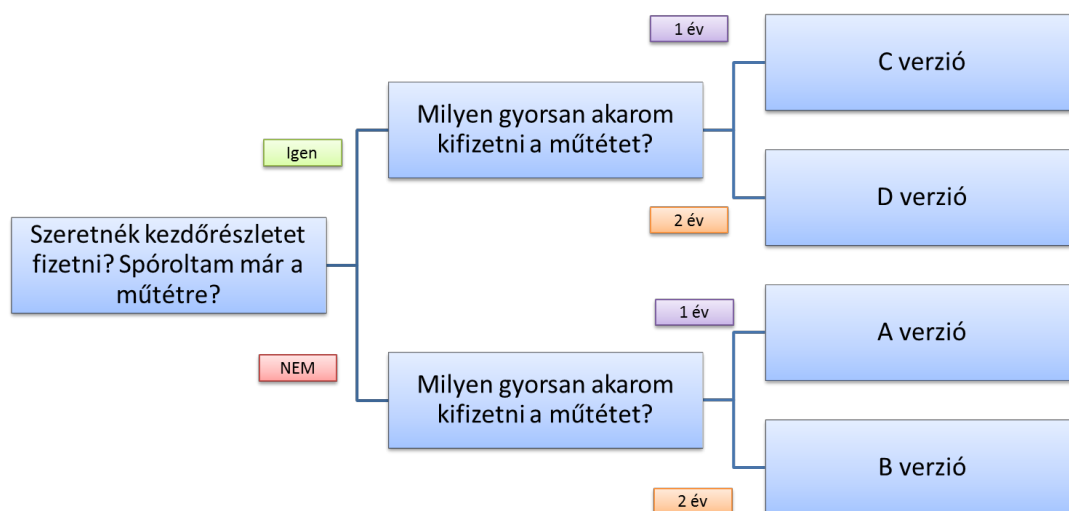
Szeretnék kezdőrészletet fizetni? Spóroltam már a műtétre?

Igen

Milyen gyorsan akarom kifizetni a műtétet?

1 év

C verzió

2 év

D verzió

NEM

Milyen gyorsan akarom kifizetni a műtétet?

1 év

A verzió

2 év

B verzió